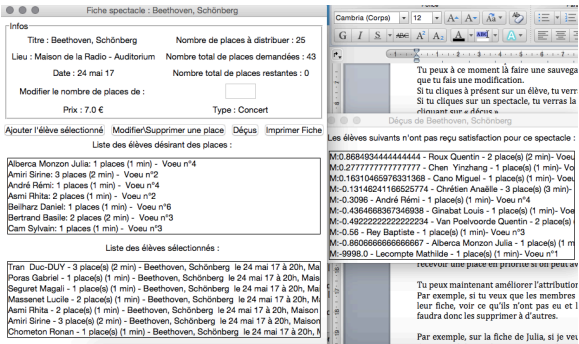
Fiche spectacle : Beethoven, Schönberg

Infos

Titre : Beethoven, Schönberg

Nombre de places à distribuer : 25

Lieu : Maison de la Radio - Auditorium

Nombre total de places demandées : 43

Date : 24 mai 17

Nombre total de places restantes : 0

Modifier le nombre de places de :

Prix : 7.0 €

Type : Concert

Ajouter l'élève sélectionné | Modifier\Supprimer une place | Déçus | Imprimer Fiche

Liste des élèves désirant des places :

Alberca Monzon Julia: 1 places (1 min) - Voeu n°4
Amiri Sirine: 3 places (2 min) - Voeu n°2
André Rémi: 1 places (1 min) - Voeu n°4
Asmi Rhita: 2 places (1 min) - Voeu n°2
Beilharz Daniel: 1 places (1 min) - Voeu n°6
Bertrand Basile: 2 places (2 min) - Voeu n°3
Cam Sylvain: 1 places (1 min) - Voeu n°3

Liste des élèves sélectionnés :

Tran Duc-DUY - 3 place(s) (2 min) - Beethoven, Schönberg le 24 mai 17 à 20h, M
Poras Gabriel - 1 place(s) (1 min) - Beethoven, Schönberg le 24 mai 17 à 20h, Ma
Seguret Magali - 1 place(s) (1 min) - Beethoven, Schönberg le 24 mai 17 à 20h, Ma
Massenet Lucile - 2 place(s) (2 min) - Beethoven, Schönberg le 24 mai 17 à 20h, M
Asmi Rhita - 2 place(s) (1 min) - Beethoven, Schönberg le 24 mai 17 à 20h, Maison
Amiri Sirine - 3 place(s) (2 min) - Beethoven, Schönberg le 24 mai 17 à 20h, Maison
Chometon Ronan - 1 place(s) (1 min) - Beethoven, Schönberg le 24 mai 17 à 20h, M

Cambria (Corps) 12

Tu peux à ce moment là faire une sauvega que tu fais une modification.
Si tu cliques à présent sur un élève, tu verr
Si tu cliques sur un spectacle, tu verras la

Déçus de Beethoven, Schönberg

Les élèves suivants n'ont pas reçu satisfaction pour ce spectacle :

M:0.8684934444444444 - Roux Quentin - 2 place(s) (2 min)- Voeu
M:0.27777777777777777 - Chen Yinzhang - 1 place(s) (1 min)- Voeu
M:0.16310465976331368 - Cano Miguel - 1 place(s) (1 min)- Voeu
M:-0.13146241166525774 - Chrétien Anaëlle - 3 place(s) (3 min)-
M:-0.3096 - André Rémi - 1 place(s) (1 min)- Voeu n°4
M:-0.4364668367346938 - Ginabat Louis - 1 place(s) (1 min)- Voeu
M:-0.49222222222222234 - Van Poelvoorde Quentin - 2 place(s) (
M:-0.56 - Rey Baptiste - 1 place(s) (1 min)- Voeu n°3
M:-0.8606666666666667 - Alberca Monzon Julia - 1 place(s) (1 m
M:-9998.0 - Lecompte Mathilde - 1 place(s) (1 min)- Voeu n°1

recevoir une place en priorité si on peut av

Tu peux maintenant améliorer l'attributio
Par exemple, si tu veux que les membres
leur fiche, voir ce qu'ils n'ont pas eu et l
faudra donc les supprimer à d'autres.

Par exemple, sur la fiche de Julia, je ve